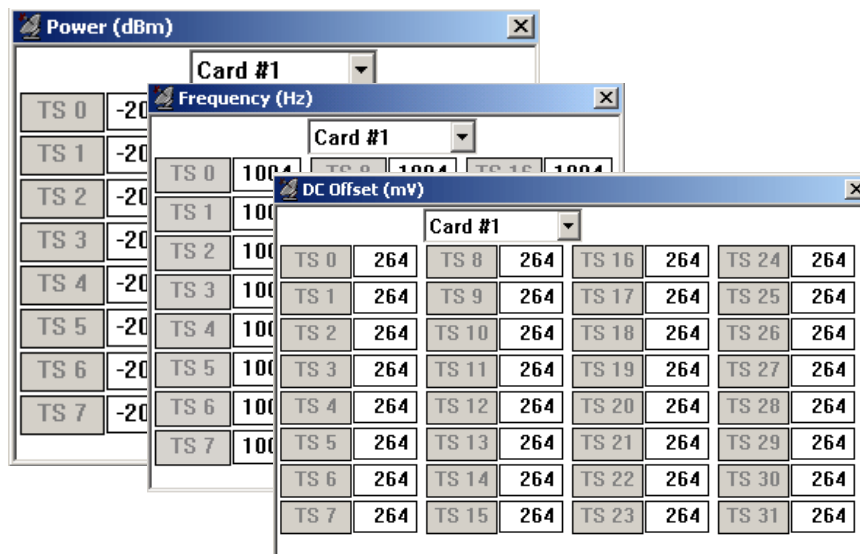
Power (dBm)

Card #1

TS 0 -20
TS 1 -20
TS 2 -20
TS 3 -20
TS 4 -20
TS 5 -20
TS 6 -20
TS 7 -20

Frequency (Hz)

Card #1

TS 0 1004 TS 8 1004 TS 16 1004
TS 1 100
TS 2 100
TS 3 100
TS 4 100
TS 5 100
TS 6 100
TS 7 100

DC Offset (mV)

Card #1

| | | | | | | | |
|---|---|---|---|---|---|---|---|
| TS 0 | 264 | TS 8 | 264 | TS 16 | 264 | TS 24 | 264 |
| TS 1 | 264 | TS 9 | 264 | TS 17 | 264 | TS 25 | 264 |
| TS 2 | 264 | TS 10 | 264 | TS 18 | 264 | TS 26 | 264 |
| TS 3 | 264 | TS 11 | 264 | TS 19 | 264 | TS 27 | 264 |
| TS 4 | 264 | TS 12 | 264 | TS 20 | 264 | TS 28 | 264 |
| TS 5 | 264 | TS 13 | 264 | TS 21 | 264 | TS 29 | 264 |
| TS 6 | 264 | TS 14 | 264 | TS 22 | 264 | TS 30 | 264 |
| TS 7 | 264 | TS 15 | 264 | TS 23 | 264 | TS 31 | 264 |